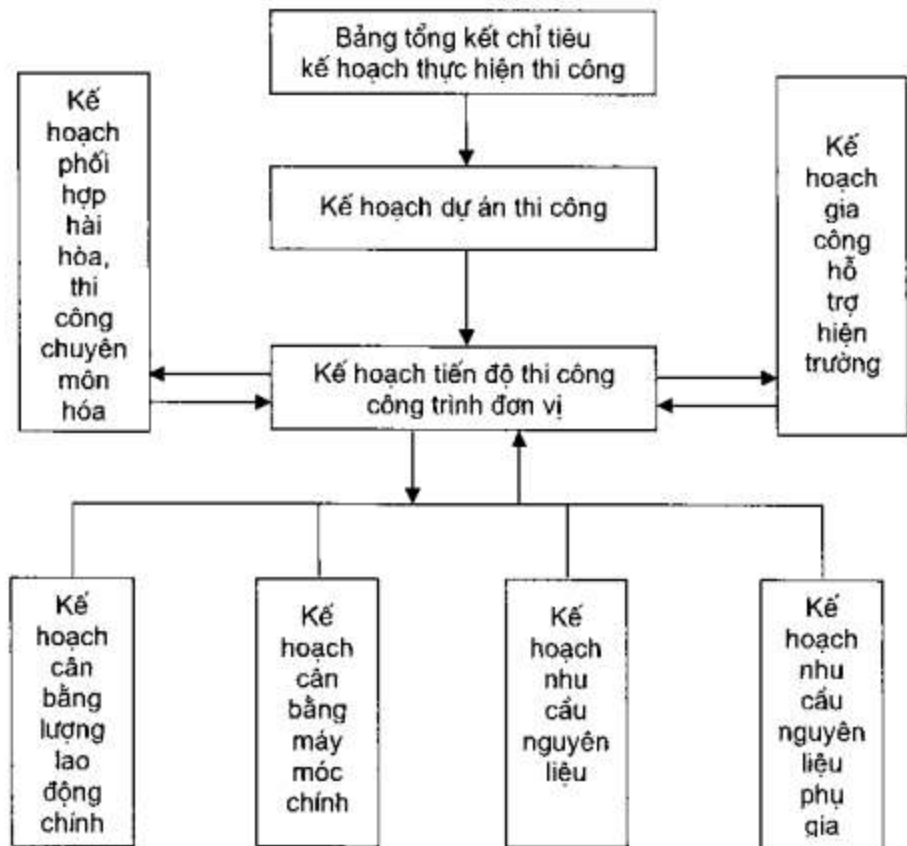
Bảng tổng kết chỉ tiêu kế hoạch thực hiện thi công

Kế hoạch phối hợp hài hòa, thi công chuyên môn hóa

Kế hoạch dự án thi công

Kế hoạch gia công hỗ trợ hiện trường

Kế hoạch tiến độ thi công công trình đơn vị

Kế hoạch cân bằng lượng lao động chính

Kế hoạch cân bằng máy móc chính

Kế hoạch nhu cầu nguyên liệu

Kế hoạch nhu cầu nguyên liệu phụ gia